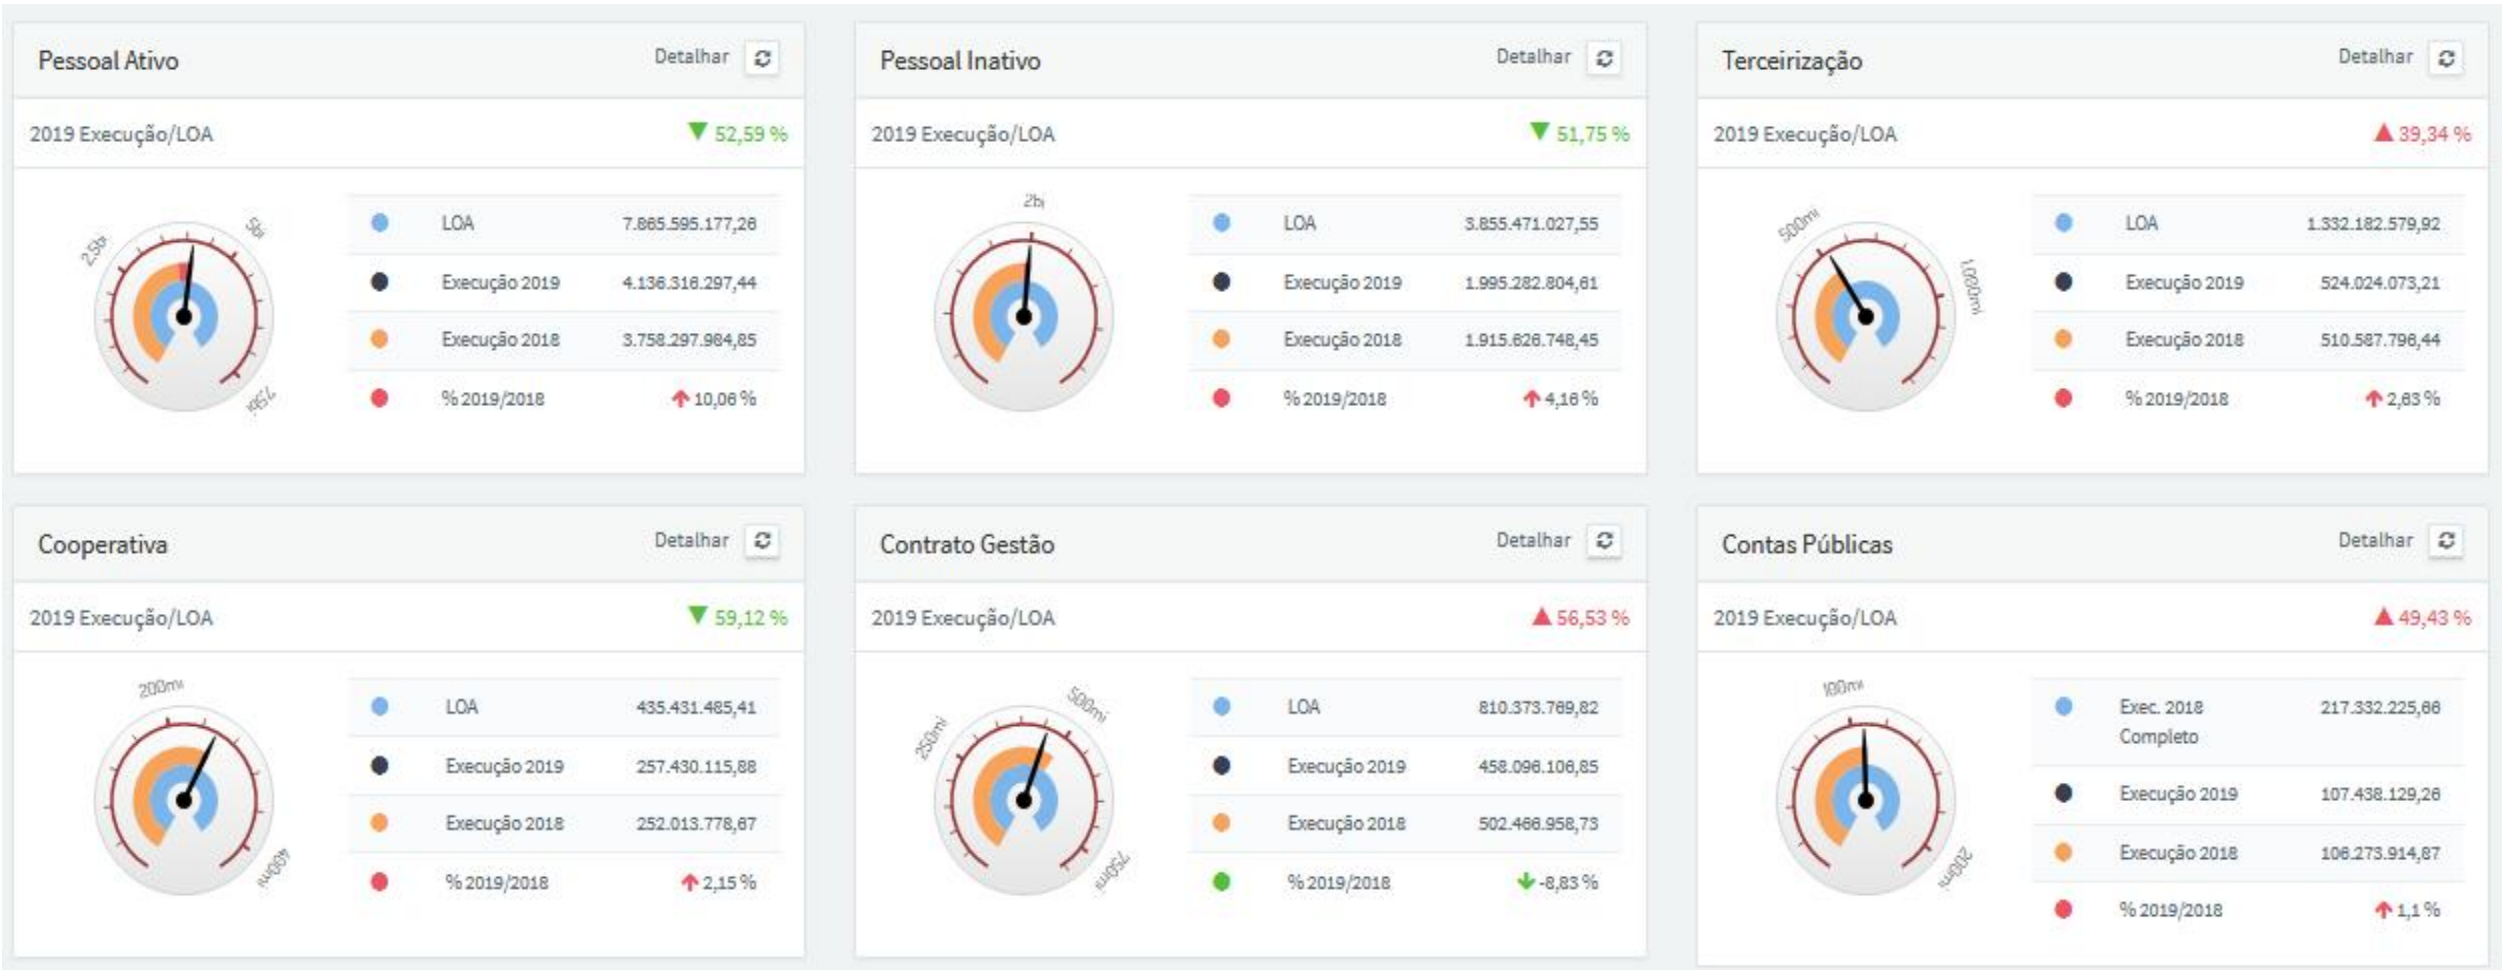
Pessoal Ativo
Detalhar

2019 Execução/LOA
52,59 %

2,5bi
5bi
7,5bi

| | | |
|---|---|---|
| | LOA | 7.865.595.177,26 |
| | Execução 2019 | 4.136.316.297,44 |
| | Execução 2018 | 3.758.297.984,85 |
| | % 2019/2018 | 10,06 % |

Pessoal Inativo
Detalhar

2019 Execução/LOA
51,75 %

2bi

| | | |
|---|---|---|
| | LOA | 3.855.471.027,55 |
| | Execução 2019 | 1.995.282.804,61 |
| | Execução 2018 | 1.915.626.748,45 |
| | % 2019/2018 | 4,16 % |

Terceirização
Detalhar

2019 Execução/LOA
39,34 %

500mi
1.000mi

| | | |
|---|---|---|
| | LOA | 1.332.182.579,92 |
| | Execução 2019 | 524.024.073,21 |
| | Execução 2018 | 510.587.796,44 |
| | % 2019/2018 | 2,63 % |

Cooperativa
Detalhar

2019 Execução/LOA
59,12 %

200mi
400mi

| | | |
|---|---|---|
| | LOA | 435.431.465,41 |
| | Execução 2019 | 257.430.115,88 |
| | Execução 2018 | 252.013.778,67 |
| | % 2019/2018 | 2,15 % |

Contrato Gestão
Detalhar

2019 Execução/LOA
56,53 %

250mi
500mi
750mi

| | | |
|---|---|---|
| | LOA | 810.373.769,82 |
| | Execução 2019 | 458.096.106,85 |
| | Execução 2018 | 502.466.958,73 |
| | % 2019/2018 | -8,83 % |

Contas Públicas
Detalhar

2019 Execução/LOA
49,43 %

100mi
200mi

| | | |
|---|---|---|
| | Exec. 2018 Completo | 217.332.225,66 |
| | Execução 2019 | 107.438.129,26 |
| | Execução 2018 | 106.273.914,87 |
| | % 2019/2018 | 1,1 % |